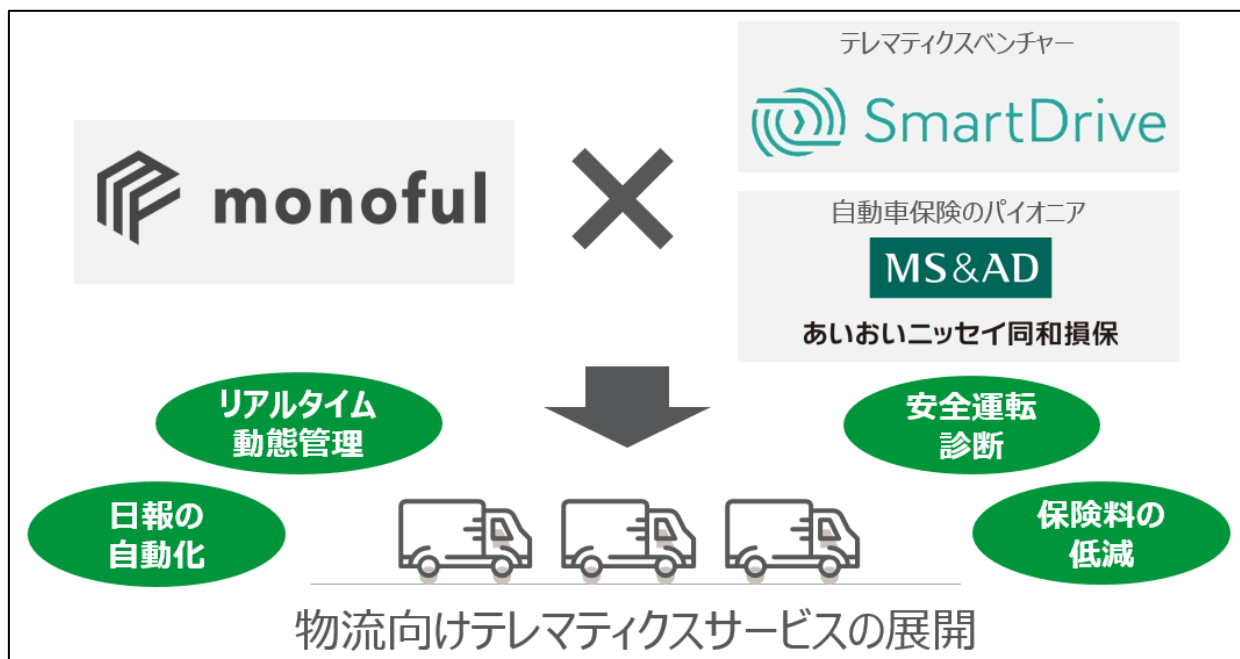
monoful

テレマティクスベンチャー

SmartDrive

自動車保険のパイオニア

MS&AD

あいおいニッセイ同和損保

リアルタイム動態管理

安全運転診断

日報の自動化

保険料の低減

物流向けテレマティクスサービスの展開